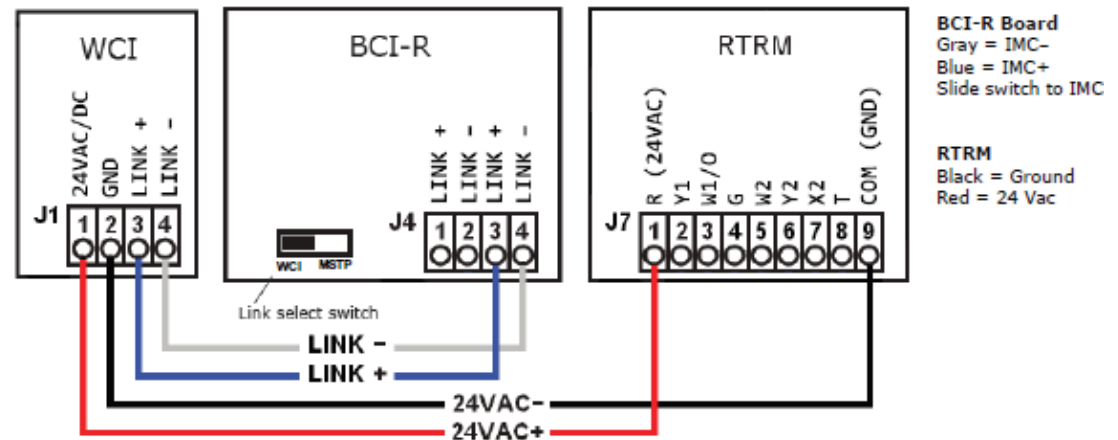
WCI

24VAC/DC
GND
LINK +
LINK -

J1
1 2 3 4

BCI-R

WCI MSTP

Link select switch

LINK +
LINK -
LINK +
LINK -

J4
1 2 3 4

RTRM

R (24VAC)
Y1
W1/O
G
W2
Y2
X2
T
COM (GND)

J7
1 2 3 4 5 6 7 8 9

LINK −
LINK +
24VAC−
24VAC+

BCI-R Board
Gray = IMC−
Blue = IMC+
Slide switch to IMC

RTRM
Black = Ground
Red = 24 Vac